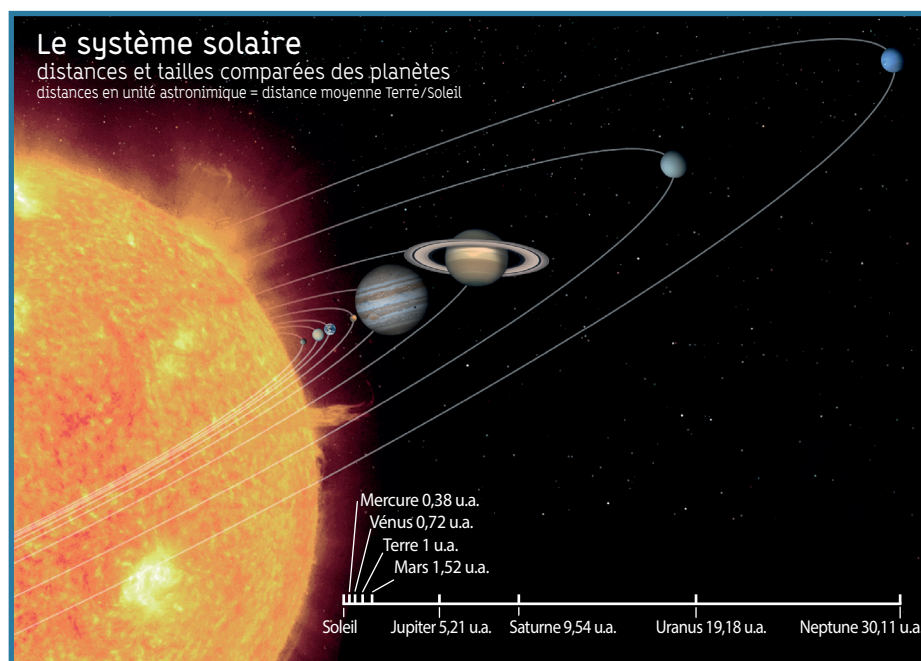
Le système solaire
distances et tailles comparées des planètes
distances en unité astronimique = distance moyenne Terre/Soleil

Mercure 0,38 u.a.
Vénus 0,72 u.a.
Terre 1 u.a.
Mars 1,52 u.a.

Soleil
Jupiter 5,21 u.a.
Saturne 9,54 u.a.
Uranus 19,18 u.a.
Neptune 30,11 u.a